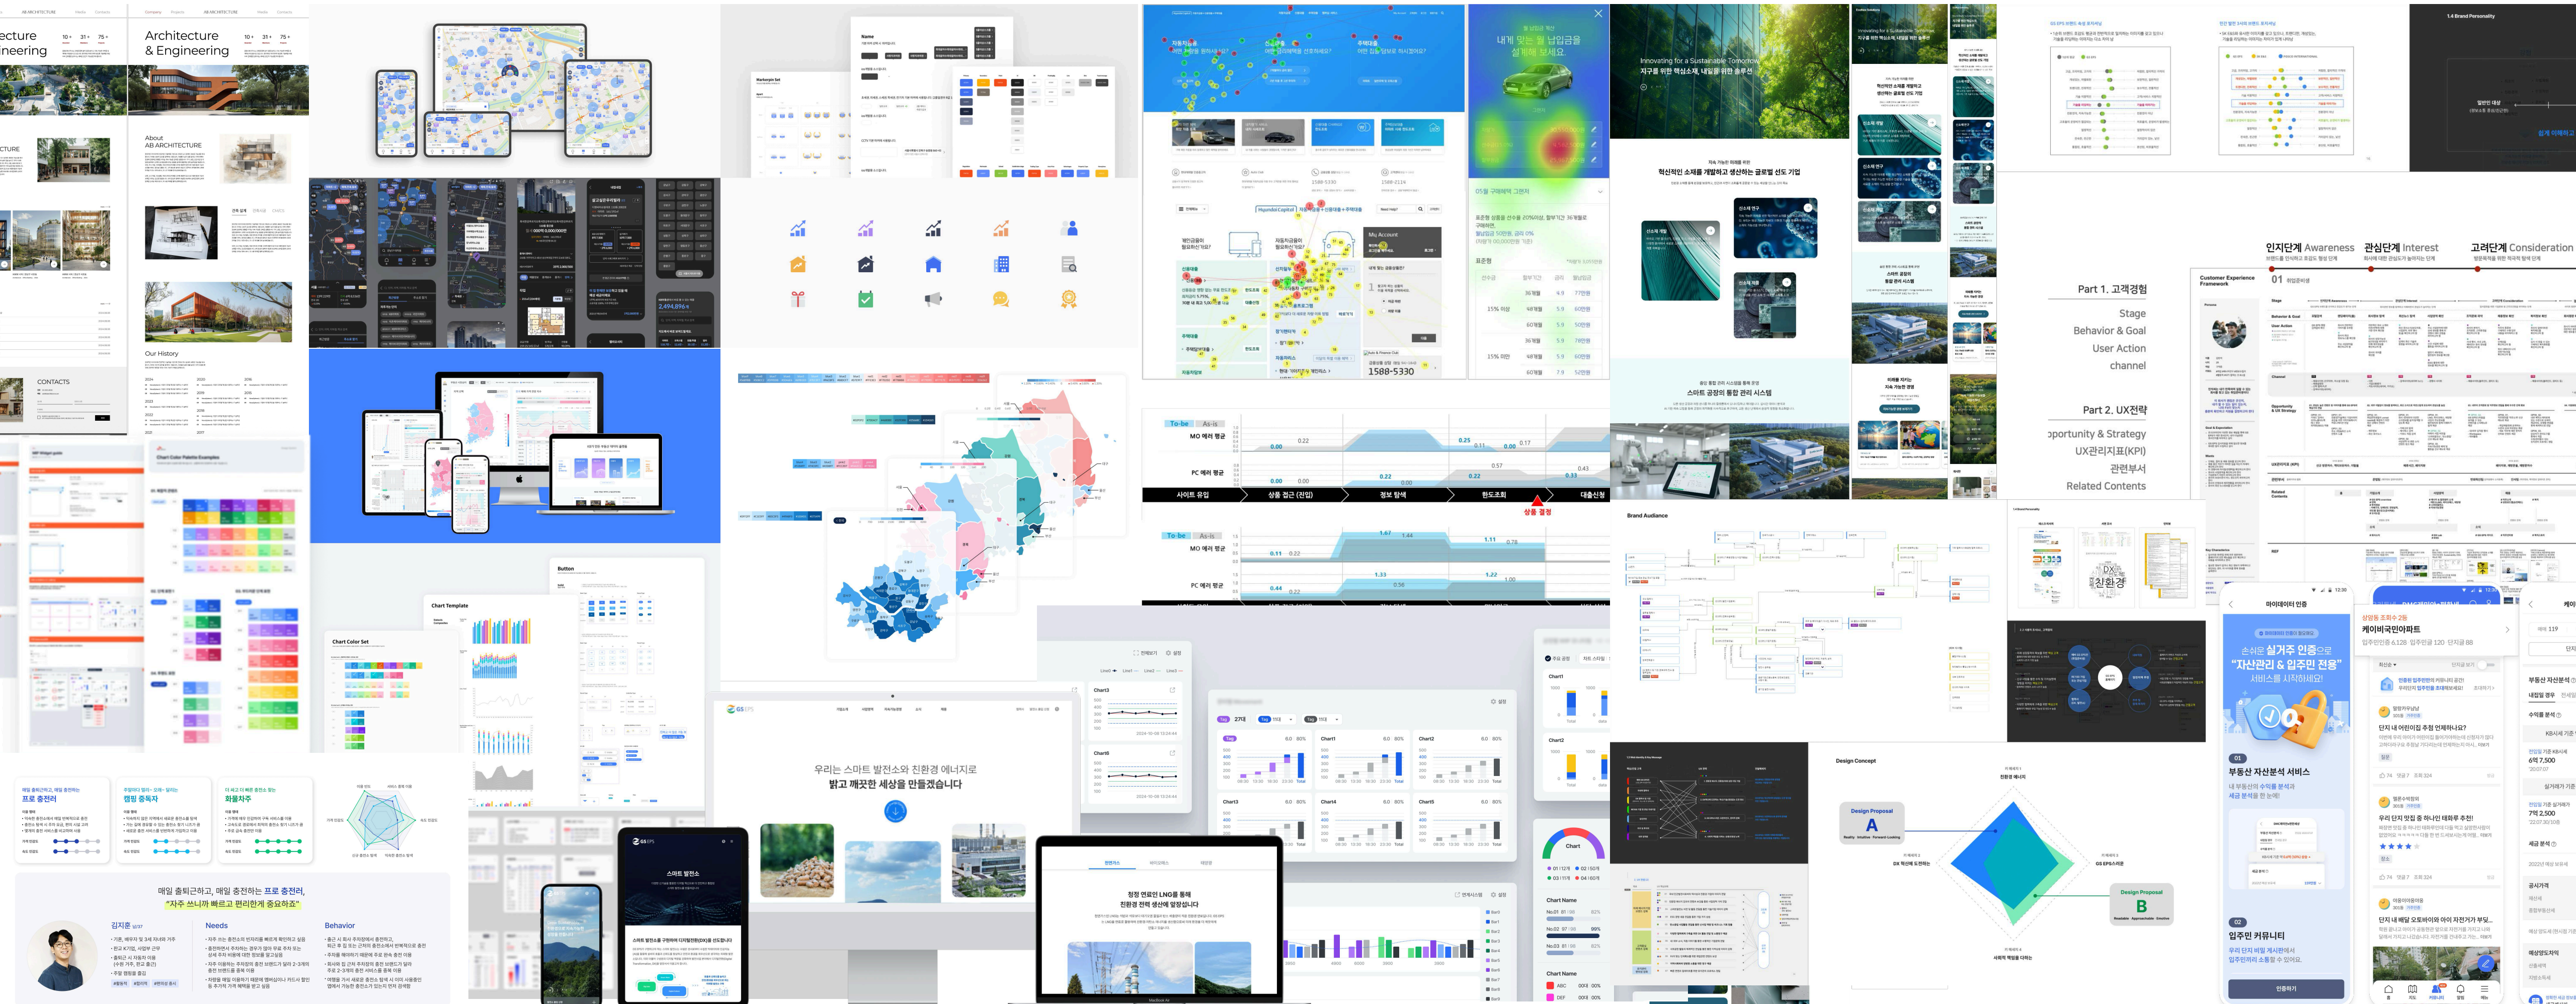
Architecture & Engineering

About AB ARCHITECTURE

Our History

CONTACTS

Chart Color Palette Examples

Chart Template

Chart Color Set

Button

내게 맞는 월 납입금을 설계해 보세요.

05월 구매혜택 그린카

1588-5330

Innovating for a Sustainable Tomorrow
지구를 위한 혁신소재, 내일을 위한 솔루션

혁신적인 소재를 개발하고 생산하는 글로벌 선도 기업

스마트 공장의 통합 관리 시스템

To-be As-is

MO 메리 평균

PC 메리 평균

사이트 유입 | 상품 접근 (진입) | 정보 탐색 | 한도조회 | 대출신청

상품 결정

인지단계 Awareness 관심단계 Interest 고려단계 Consideration

Customer Experience Framework

Part 1. 고객경험
Stage
Behavior & Goal
User Action
channel

Part 2. UX전략
Opportunity & Strategy
UX관리지표(KPI)
관련부서
Related Contents

Brand Audiance

1.4 Brand Personality

Design Concept

Design Proposal A

Design Proposal B

우리는 스마트 발전소와 친환경 에너지로
밝고 깨끗한 세상을 만들겠습니다

스마트 발전소

청정 연료인 LNG를 통해
친환경 전력 생산에 앞장섭니다

매일 출퇴근하고, 매일 충전하는 프로 충전러,
"자주 쓰니까 빠르고 편리한게 중요하죠"

김지훈

Needs

Behavior

프로 충전러

캠핑 충독자

최용자주

마이데이터 인증

손쉬운 실거주 인증으로
"자산관리 & 입주민 전용"
서비스를 시작하세요!

01
부동산 자산분석 서비스

02
입주민 커뮤니티

케이비국민아파트

Chart

Chart1

Chart2

Chart3

Chart4

Chart5

Chart6